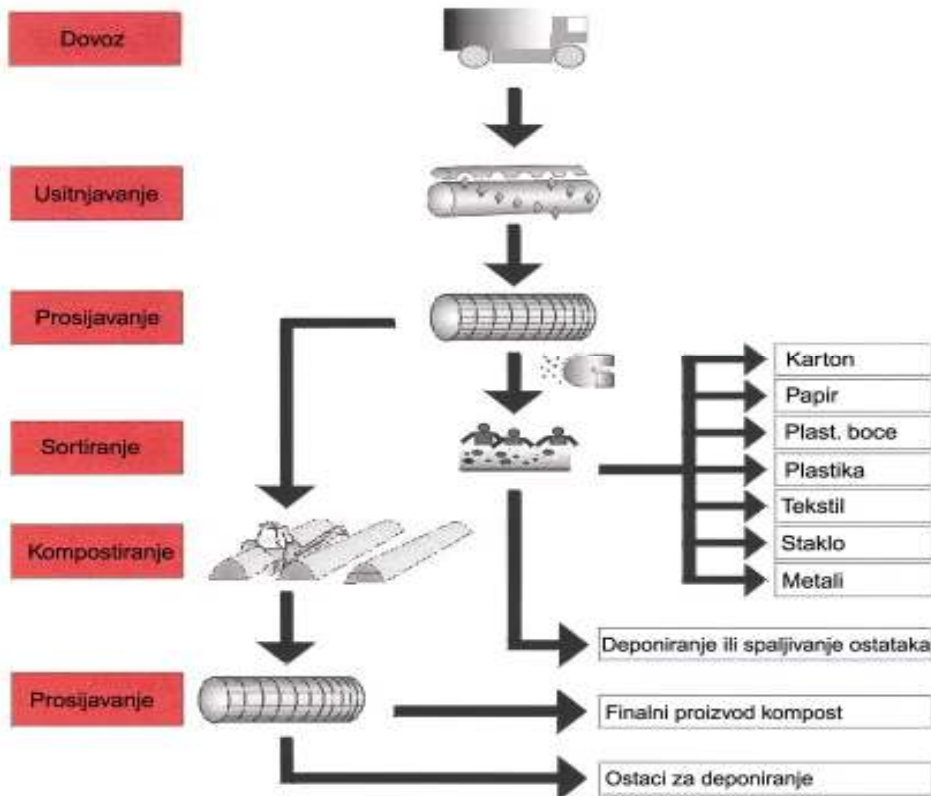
Dovoz

Usitnjavanje

Prosijavanje

Sortiranje

Kompostiranje

Prosijavanje

Karton

Papir

Plast. boce

Plastika

Tekstil

Staklo

Metali

Deponiranje ili spaljivanje ostataka

Finalni proizvod kompost

Ostaci za deponiranje